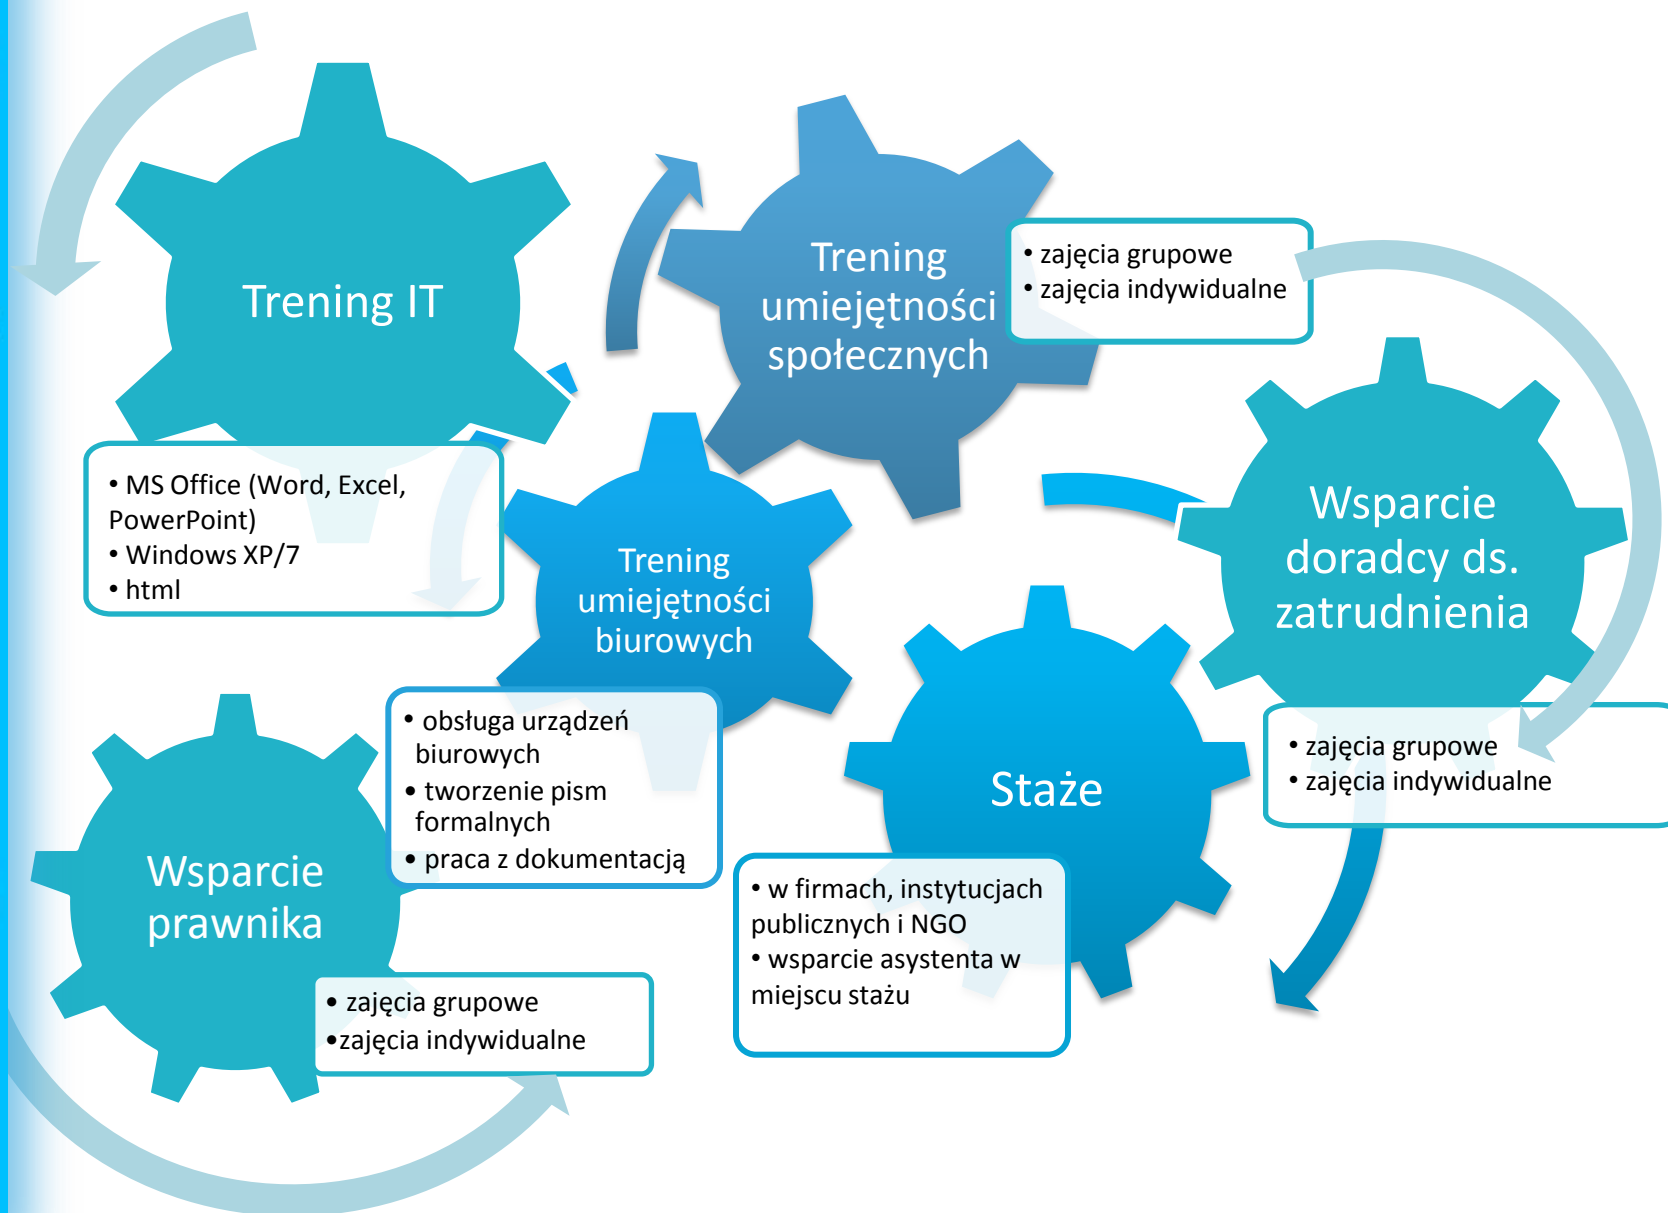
Trening IT

• MS Office (Word, Excel, PowerPoint)
• Windows XP/7
• html

Trening umiejętności społecznych

• zajęcia grupowe
• zajęcia indywidualne

Trening umiejętności biurowych

• obsługa urządzeń biurowych
• tworzenie pism formalnych
• praca z dokumentacją

Wsparcie doradcy ds. zatrudnienia

• zajęcia grupowe
• zajęcia indywidualne

Staże

• w firmach, instytucjach publicznych i NGO
• wsparcie asystenta w miejscu stażu

Wsparcie prawnika

• zajęcia grupowe
•zajęcia indywidualne